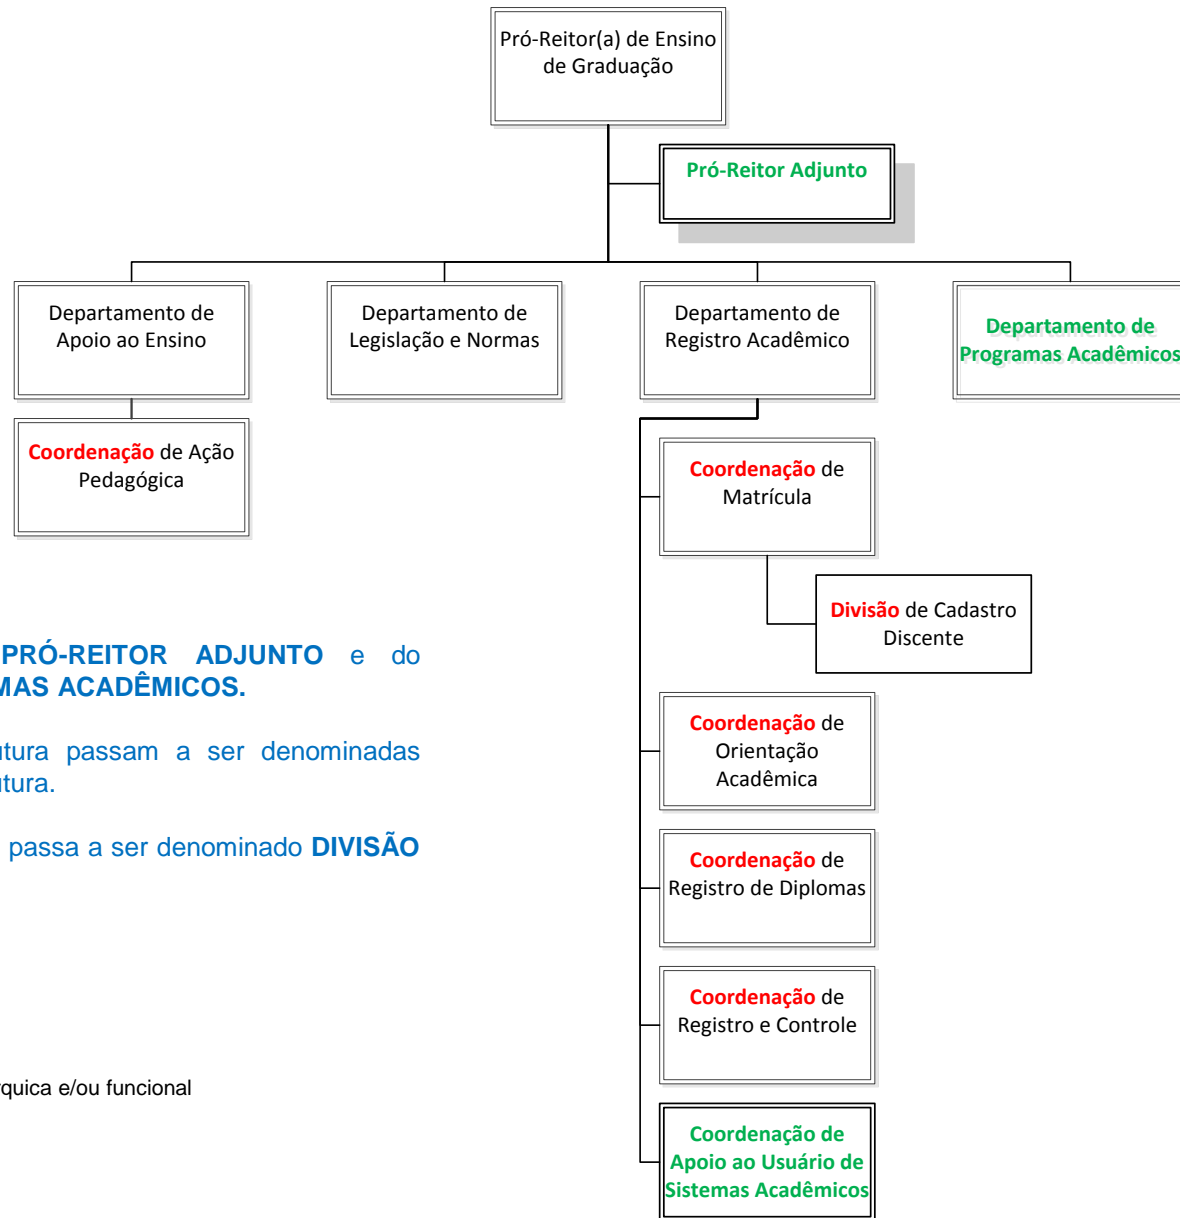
Pró-Reitor(a) de Ensino de Graduação

Pró-Reitor Adjunto

Departamento de Apoio ao Ensino

Departamento de Legislação e Normas

Departamento de Registro Acadêmico

Departamento de Programas Acadêmicos

Coordenação de Ação Pedagógica

Coordenação de Matrícula

Divisão de Cadastro Discente

Coordenação de Orientação Acadêmica

Coordenação de Registro de Diplomas

Coordenação de Registro e Controle

Coordenação de Apoio ao Usuário de Sistemas Acadêmicos

PRÓ-REITOR ADJUNTO e do
MAS ACADÊMICOS.

tura passam a ser denominadas
tura.

passa a ser denominado DIVISÃO

quica e/ou funcional